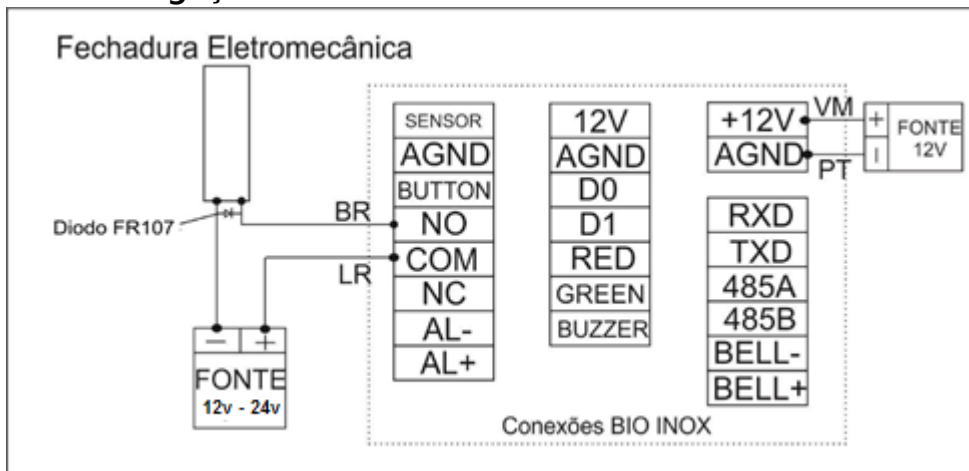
Fechadura Eletromecânica

Diodo FR107

BR

LR

− +

FONTE
12v - 24v

SENSOR
AGND
BUTTON
NO
COM
NC
AL-
AL+

12V
AGND
D0
D1
RED
GREEN
BUZZER

+12V
AGND

VM
PT

+
|

FONTE
12V

RXD
TXD
485A
485B
BELL-
BELL+

Conexões BIO INOX